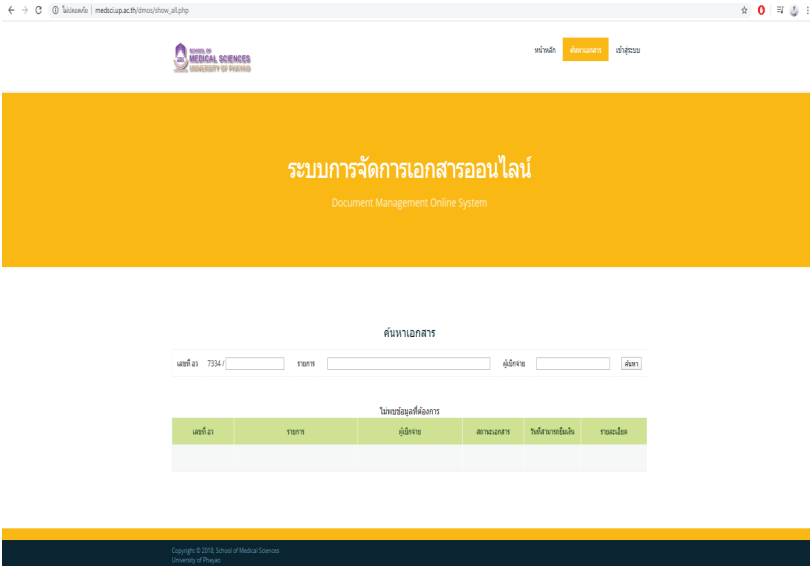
ไม่ปลอดภัย | medsci.up.ac.th/dmos/show_all.php

SCHOOL OF MEDICAL SCIENCES UNIVERSITY OF PHAYAO

หน้าหลัก ค้นหาเอกสาร เข้าสู่ระบบ

ระบบการจัดการเอกสารออนไลน์

Document Management Online System

ค้นหาเอกสาร

เลขที่ อว 7334 / รายการ ผู้เบิกจ่าย ค้นหา

ไม่พบข้อมูลที่ต้องการ

| เลขที่ อว | รายการ | ผู้เบิกจ่าย | สถานะเอกสาร | วันที่สามารถรับเงิน | รายละเอียด |
|---|---|---|---|---|---|
| | | | | | |

Copyright © 2018, School of Medical Sciences
University of Phayao